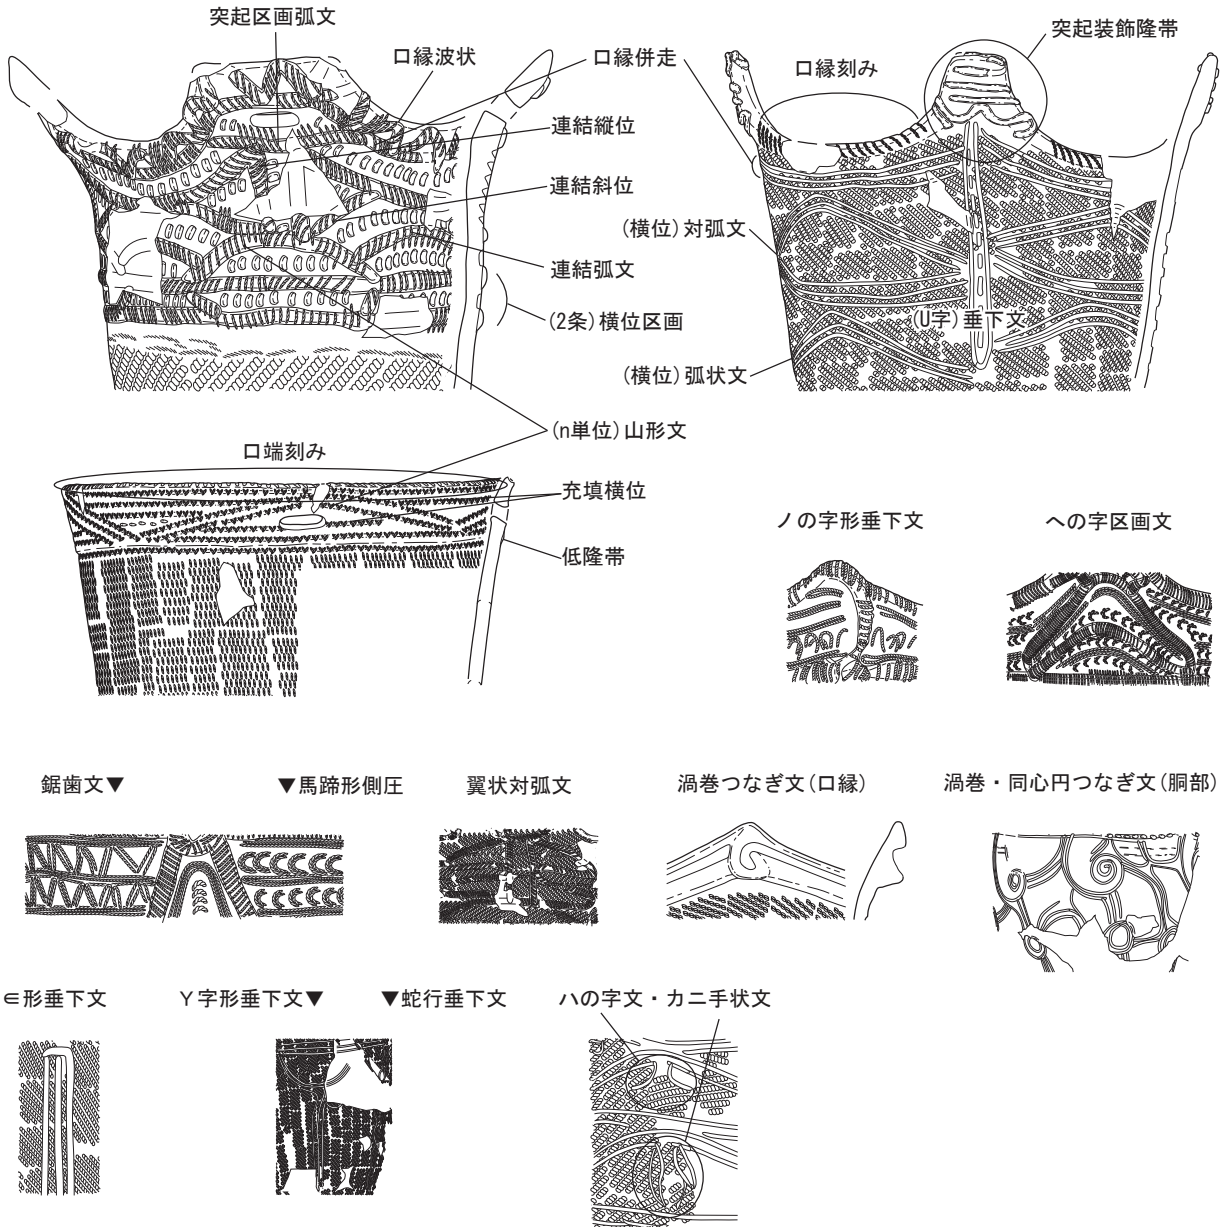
突起区画弧文

口縁波状

口縁併走

連結縦位

連結斜位

連結弧文

(2条)横位区画

突起装飾隆帯

口縁刻み

(横位)対弧文

(U字)垂下文

(横位)弧状文

(n単位)山形文

口端刻み

充填横位

低隆帯

ノの字形垂下文

への字区画文

鋸歯文▼

▼馬蹄形側圧

翼状対弧文

渦巻つなぎ文(口縁)

渦巻・同心円つなぎ文(胴部)

∈形垂下文

Y字形垂下文▼

▼蛇行垂下文

ハの字文・カニ手状文